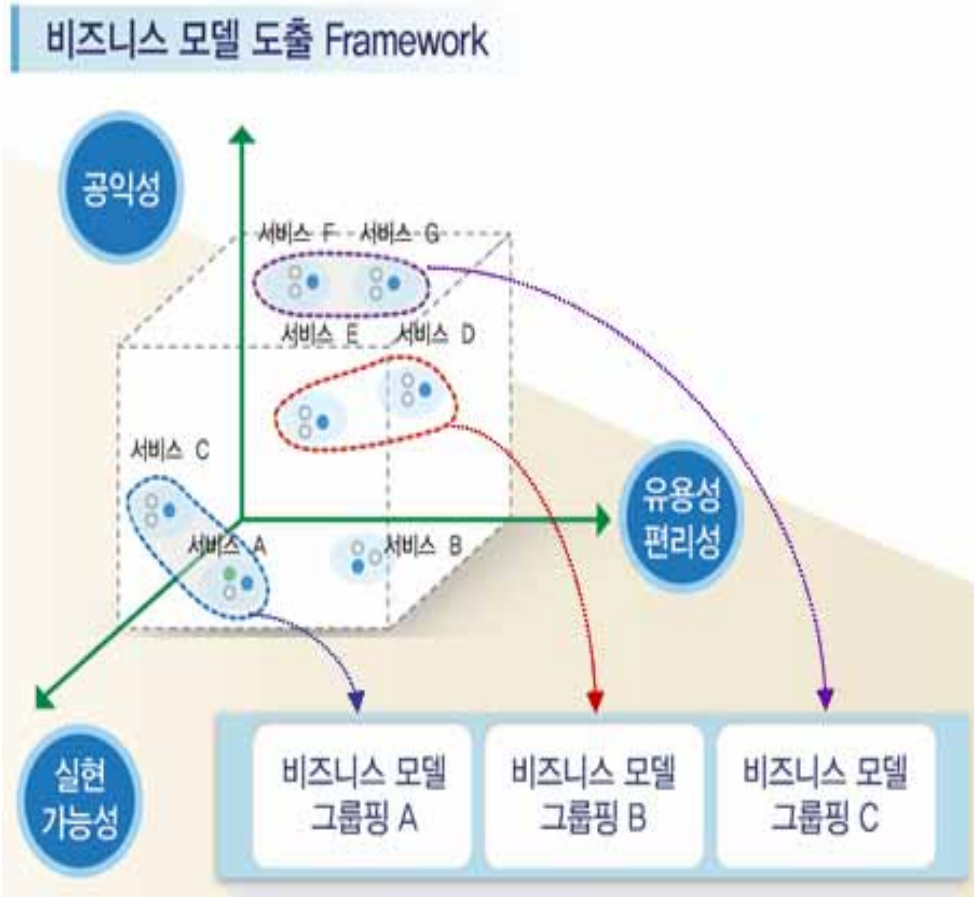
비즈니스 모델 도출 Framework

공익성

서비스 F 서비스 G

서비스 E 서비스 D

서비스 C

유용성 편리성

서비스 A

서비스 B

실현 가능성

비즈니스 모델 그룹핑 A

비즈니스 모델 그룹핑 B

비즈니스 모델 그룹핑 C